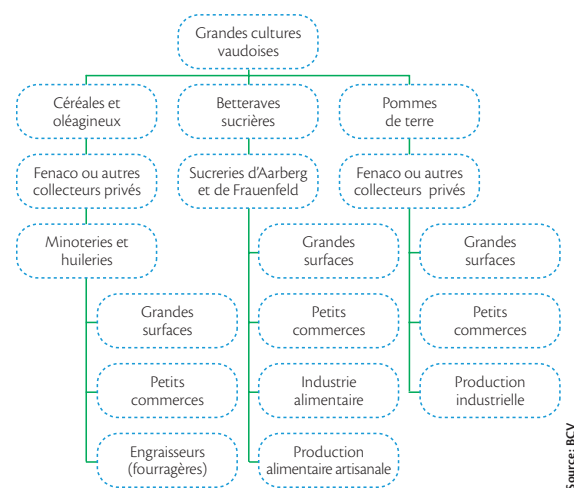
Grandes cultures vaudoises

Céréales et oléagineux

Fenaco ou autres collecteurs privés

Minoteries et huileries

Grandes surfaces

Petits commerces

Engraisseurs (fourragères)

Betteraves sucrières

Sucreries d'Aarberg et de Frauenfeld

Grandes surfaces

Petits commerces

Industrie alimentaire

Production alimentaire artisanale

Pommes de terre

Fenaco ou autres collecteurs privés

Grandes surfaces

Petits commerces

Production industrielle

Source: BCV